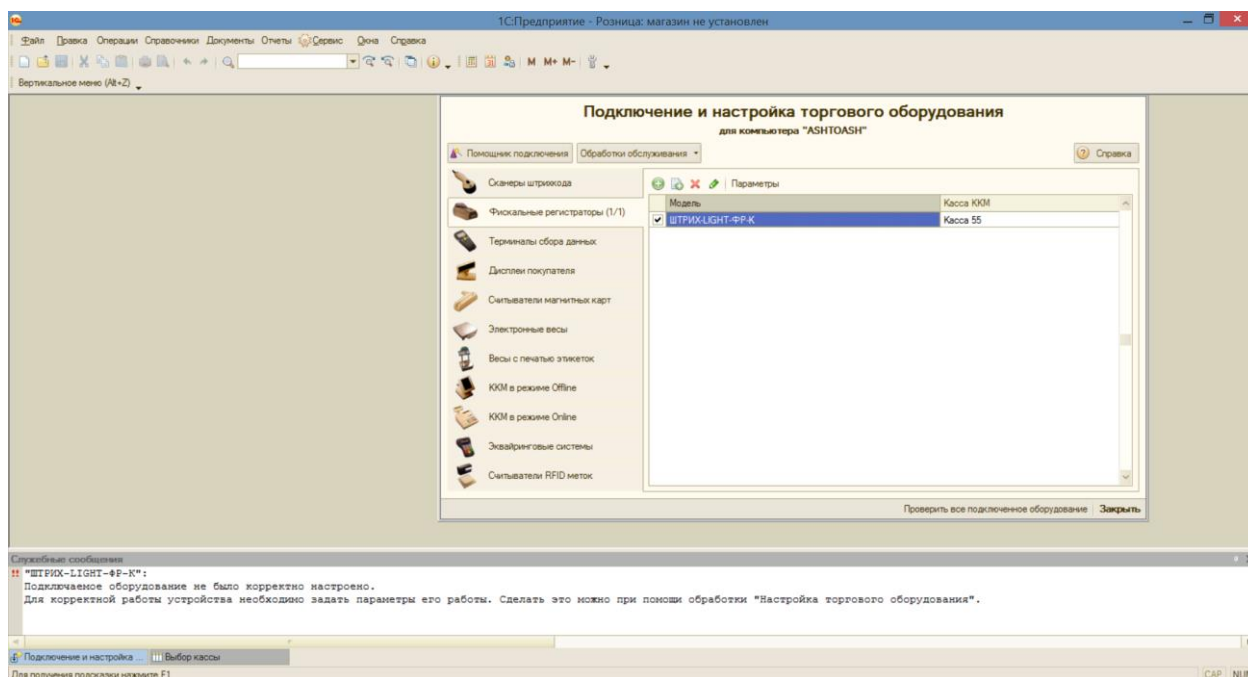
1С:Предприятие - Розница: магазин не установлен

Файл Правка Операции Справочники Документы Отчеты Сервис Окна Справка

М М+ М-

Вертикальное меню (Alt+Z)

Подключение и настройка торгового оборудования
для компьютера "ASHTOASH"

Помощник подключения | Обработки обслуживания

Справка

Сканеры штрихкода
Фискальные регистраторы (1/1)
Терминалы сбора данных
Дисплеи покупателя
Считыватели магнитных карт
Электронные весы
Весы с печатью этикеток
ККМ в режиме Offline
ККМ в режиме Online
Эквайринговые системы
Считыватели RFID меток

Параметры

| Модель | Касса ККМ |
|---|---|
| ШТРИХ-LIGHT-ФР-К | Касса 55 |

Проверить все подключенное оборудование | Закрыть

Служебные сообщения
"ШТРИХ-LIGHT-ФР-К":
Подключаемое оборудование не было корректно настроено.
Для корректной работы устройства необходимо задать параметры его работы. Сделать это можно при помощи обработки "Настройка торгового оборудования".

Подключение и настройка ... | Выбор кассы

Для получения подсказки нажмите F1

CAP NUM